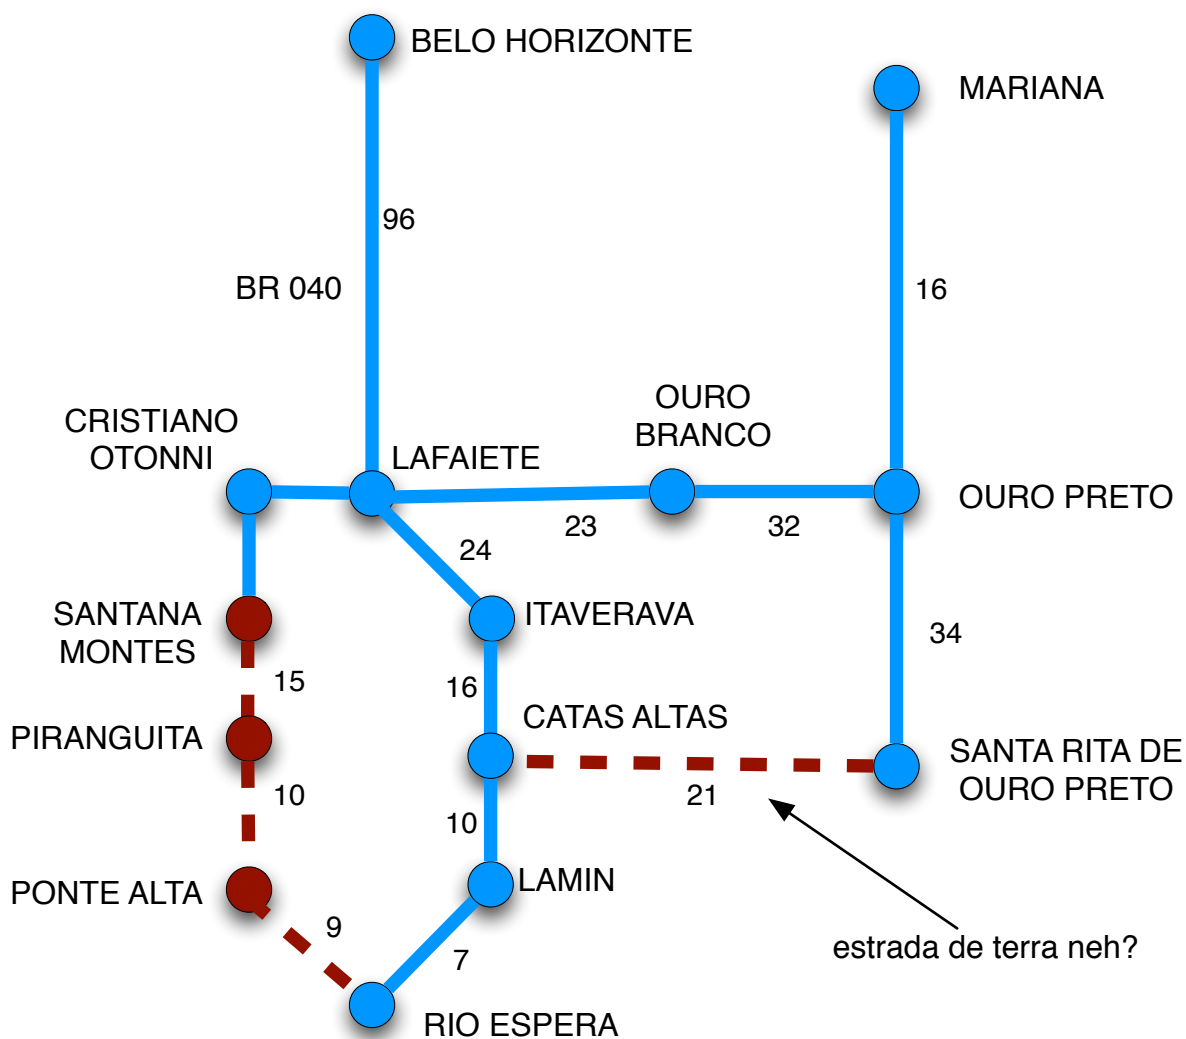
BELO HORIZONTE

MARIANA

96

BR 040

16

CRISTIANO OTONNI

LAFAIETE

OURO BRANCO

OURO PRETO

23

32

24

SANTANA MONTES

ITAVERAVA

34

15

16

CATAS ALTAS

PIRANGUITA

SANTA RITA DE OURO PRETO

10

21

10

PONTE ALTA

LAMIN

9

7

estrada de terra neh?

RIO ESPERA